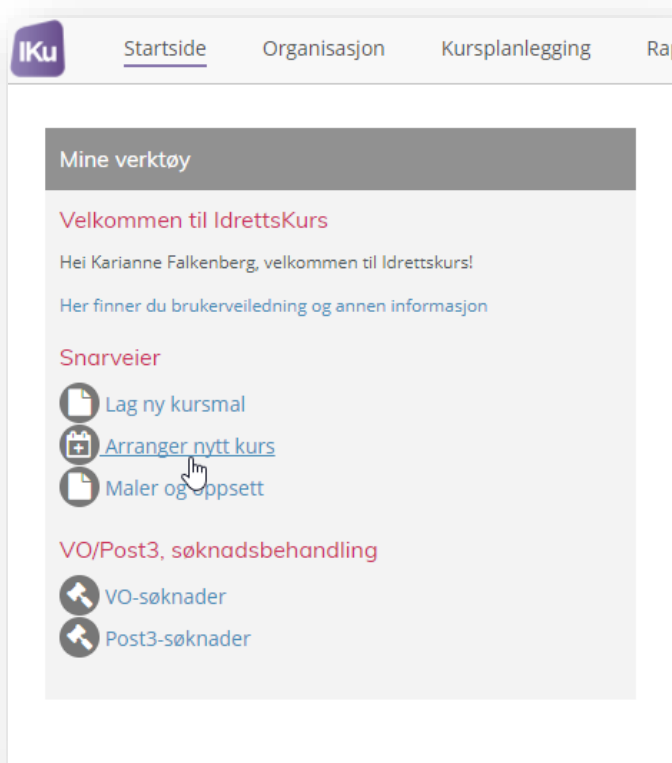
IKu

Startside Organisasjon Kursplanlegging Ra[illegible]

Mine verktøy

Velkommen til IdrettsKurs

Hei Karianne Falkenberg, velkommen til Idrettskurs!

Her finner du brukerveiledning og annen informasjon

Snarveier

Lag ny kursmal

Arranger nytt kurs

Maler og oppsett

VO/Post3, søknadsbehandling

VO-søknader

Post3-søknader